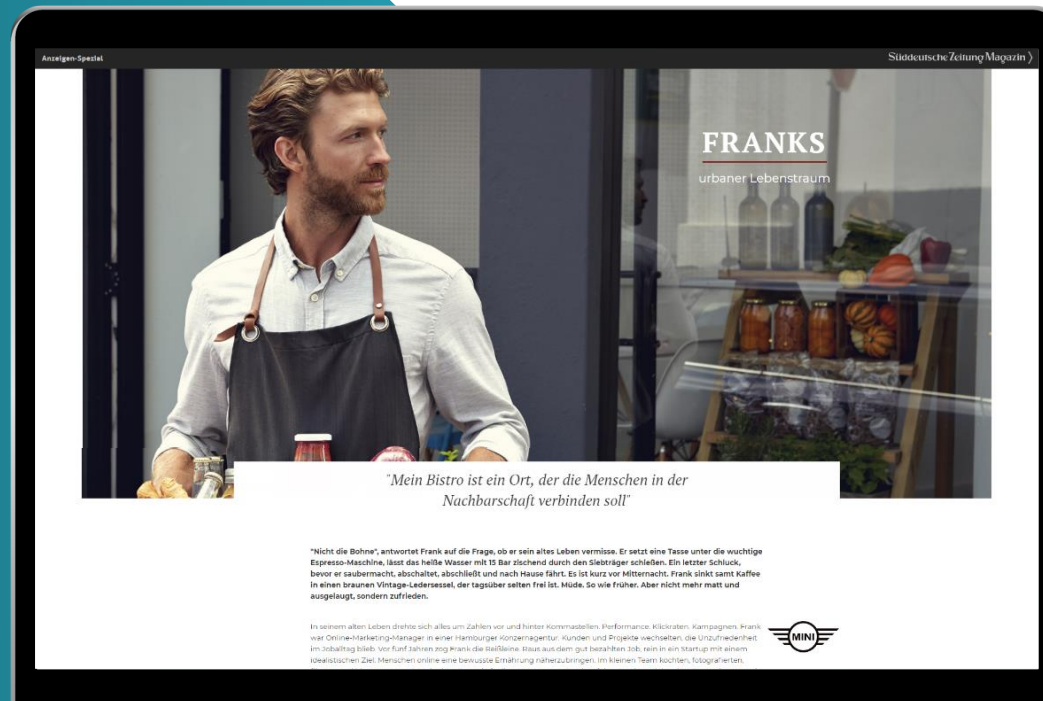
Anzeigen-Spezial

Süddeutsche Zeitung Magazin 〉

FRANKS

urbaner Lebenstraum

"Mein Bistro ist ein Ort, der die Menschen in der Nachbarschaft verbinden soll"

"Nicht die Bohne", antwortet Frank auf die Frage, ob er sein altes Leben vermisse. Er setzt eine Tasse unter die wuchtige Espresso-Maschine, lässt das heiße Wasser mit 15 Bar zischend durch den Siebträger schießen. Ein letzter Schluck, bevor er saubermacht, abschaltet, abschließt und nach Hause fährt. Es ist kurz vor Mitternacht. Frank sinkt samt Kaffee in einen braunen Vintage-Ledersessel, der tagsüber selten frei ist. Müde. So wie früher. Aber nicht mehr matt und ausgelaugt, sondern zufrieden.

In seinem alten Leben drehte sich alles um Zahlen vor und hinter Kommastellen. Performance. Klickraten. Kampagnen. Frank war Online-Marketing-Manager in einer Hamburger Konzernagentur. Kunden und Projekte wechselten, die Unzufriedenheit im Joballtag blieb. Vor fünf Jahren zog Frank die Reißleine. Raus aus dem gut bezahlten Job, rein in ein Startup mit einem idealistischen Ziel: Menschen online eine bewusste Ernährung näherzubringen. Im kleinen Team kochten, fotografierten,

MINI